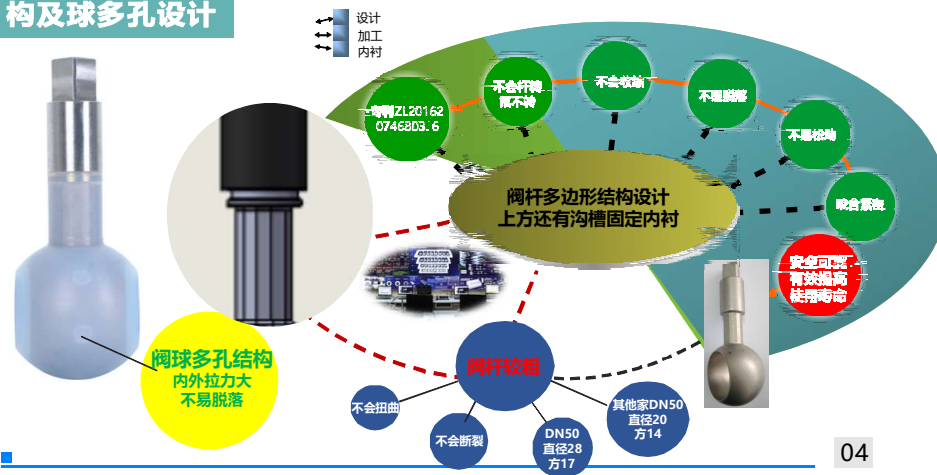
构及球多孔设计

设计
加工
内衬

专利ZL20162 0746803.6

不会杆转 隔不转

不会松动

不易脱落

不易松动

咬合紧固

安全可靠 有效提高 使用寿命

阀杆多边形结构设计
上方还有沟槽固定内衬

阀球多孔结构
内外拉力大
不易脱落

阀杆较粗

不会扭曲

不会断裂

DN50
直径28
方17

其他家DN50
直径20
方14

04